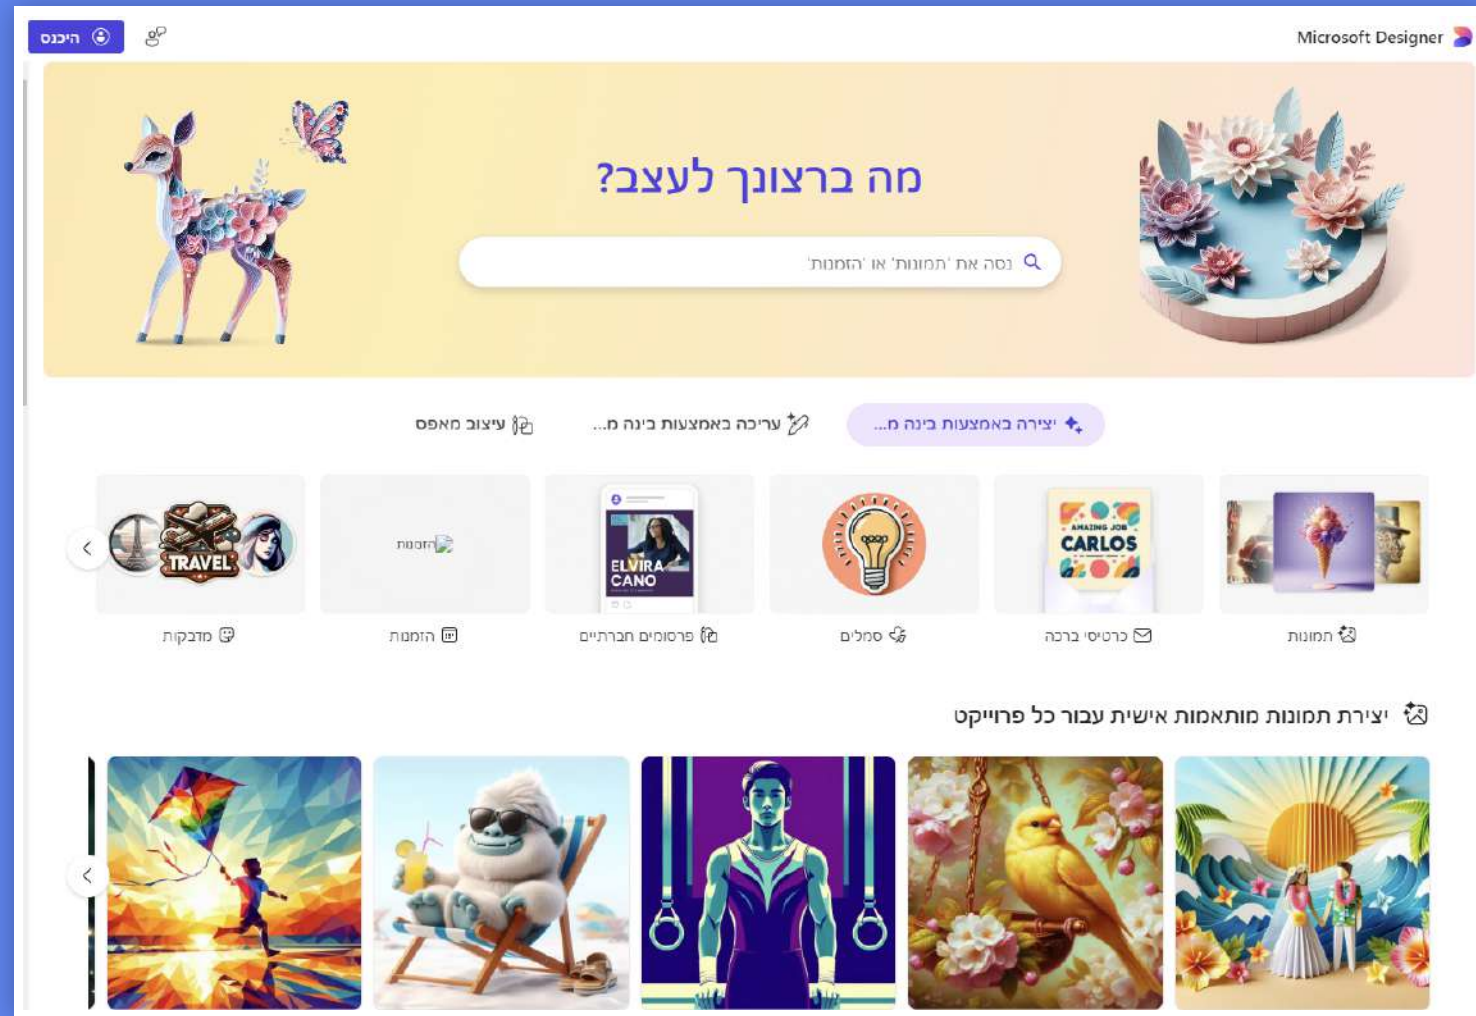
Microsoft Designer

היכנס

מה ברצונך לעצב?

נסה את 'תמונות' או 'הזמנות'

יצירה באמצעות בינה מ...

עריכה באמצעות בינה מ...

עיצוב מאפס

AMAZING JOB CARLOS

ELVIRA CANO

הזמנות

TRAVEL

תמונות

כרטיסי ברכה

סמלים

פרסומים חברתיים

הזמנות

מדבקות

יצירת תמונות מותאמות אישית עבור כל פרוייקט